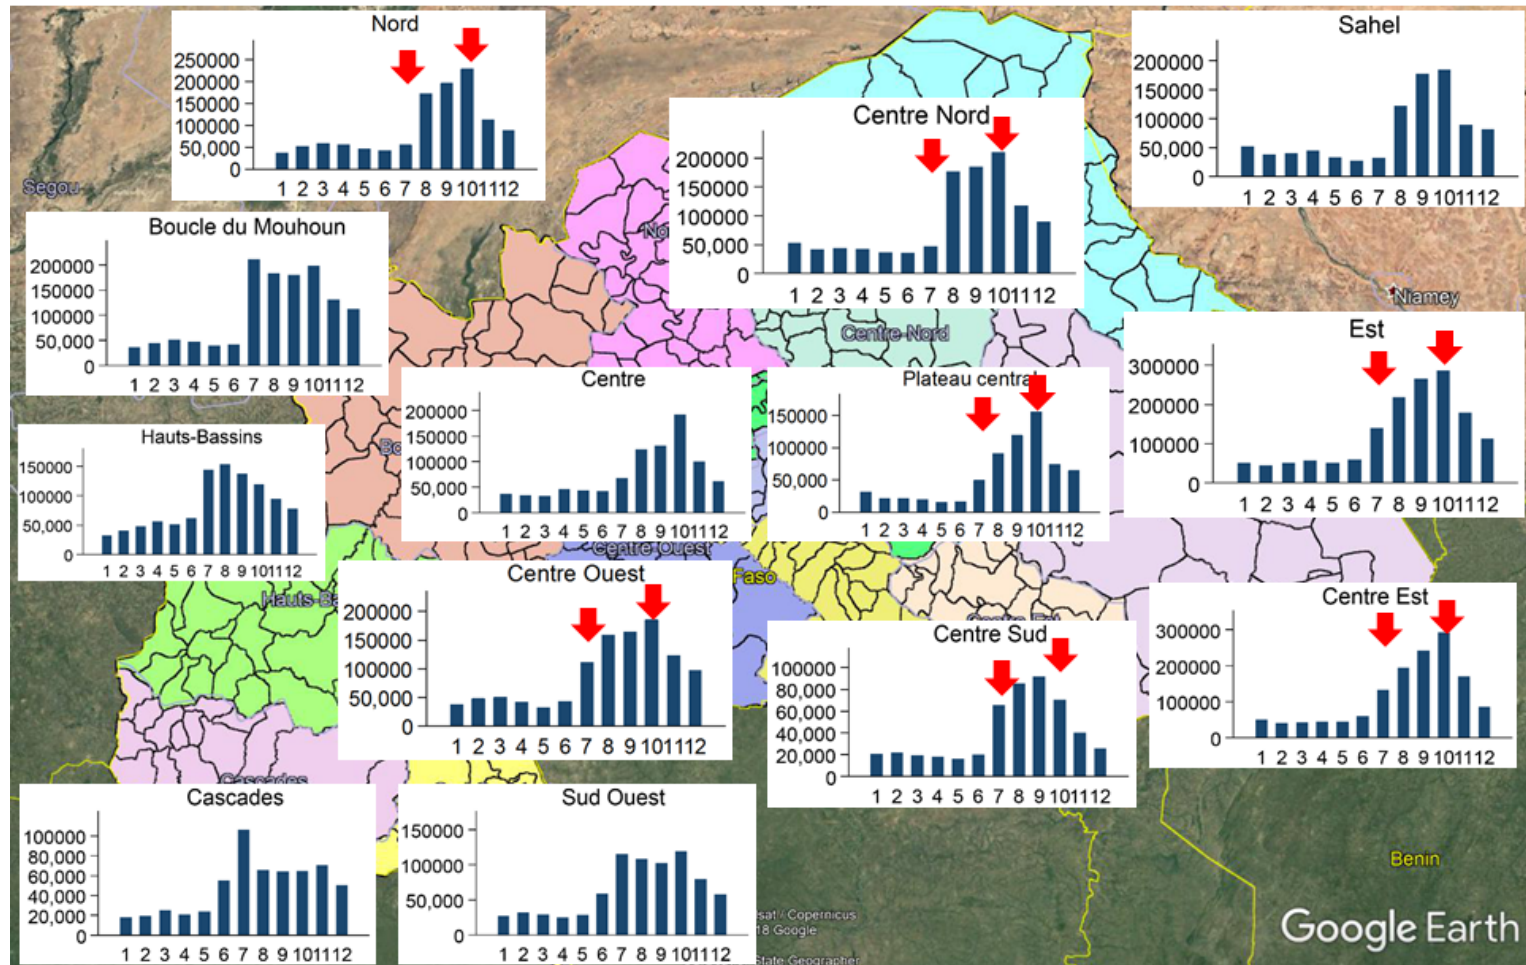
Nord
250000
200000
150000
100000
50,000
0
1 2 3 4 5 6 7 8 9 10 11 12

Segou

Boucle du Mouhoun
200000
150000
100000
50,000
0
1 2 3 4 5 6 7 8 9 10 11 12

Centre Nord
200000
150000
100000
50,000
0
1 2 3 4 5 6 7 8 9 10 11 12

Sahel
200000
150000
100000
50,000
0
1 2 3 4 5 6 7 8 9 10 11 12

Niamey

Centre-Nord

Est
300000
200000
100000
0
1 2 3 4 5 6 7 8 9 10 11 12

Hauts-Bassins
150000
100000
50,000
0
1 2 3 4 5 6 7 8 9 10 11 12

Centre
200000
150000
100000
50,000
0
1 2 3 4 5 6 7 8 9 10 11 12

Plateau central
150000
100000
50,000
0
1 2 3 4 5 6 7 8 9 10 11 12

Centre Ouest

Centre Ouest
200000
150000
100000
50,000
0
1 2 3 4 5 6 7 8 9 10 11 12

Faso

Centre Sud
100000
80,000
60,000
40,000
20,000
0
1 2 3 4 5 6 7 8 9 10 11 12

Centre Est
300000
200000
100000
0
1 2 3 4 5 6 7 8 9 10 11 12

Cascades
100000
80,000
60,000
40,000
20,000
0
1 2 3 4 5 6 7 8 9 10 11 12

Sud Ouest
150000
100000
50,000
0
1 2 3 4 5 6 7 8 9 10 11 12

sat / Copernicus
18 Google
State Geographer

Benin

Google Earth